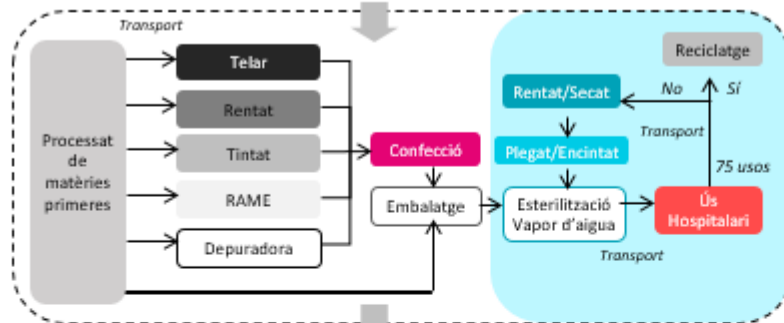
Transport

Processat de matèries primeres

Telar

Rentat

Tintat

RAME

Depuradora

Confecció

Embalatge

Transport

Reciclatge

Rentat/Secat

No

Sí

Transport

Plegat/Encintat

75 usos

Esterilització Vapor d'aigua

Ús Hospitalari

Transport